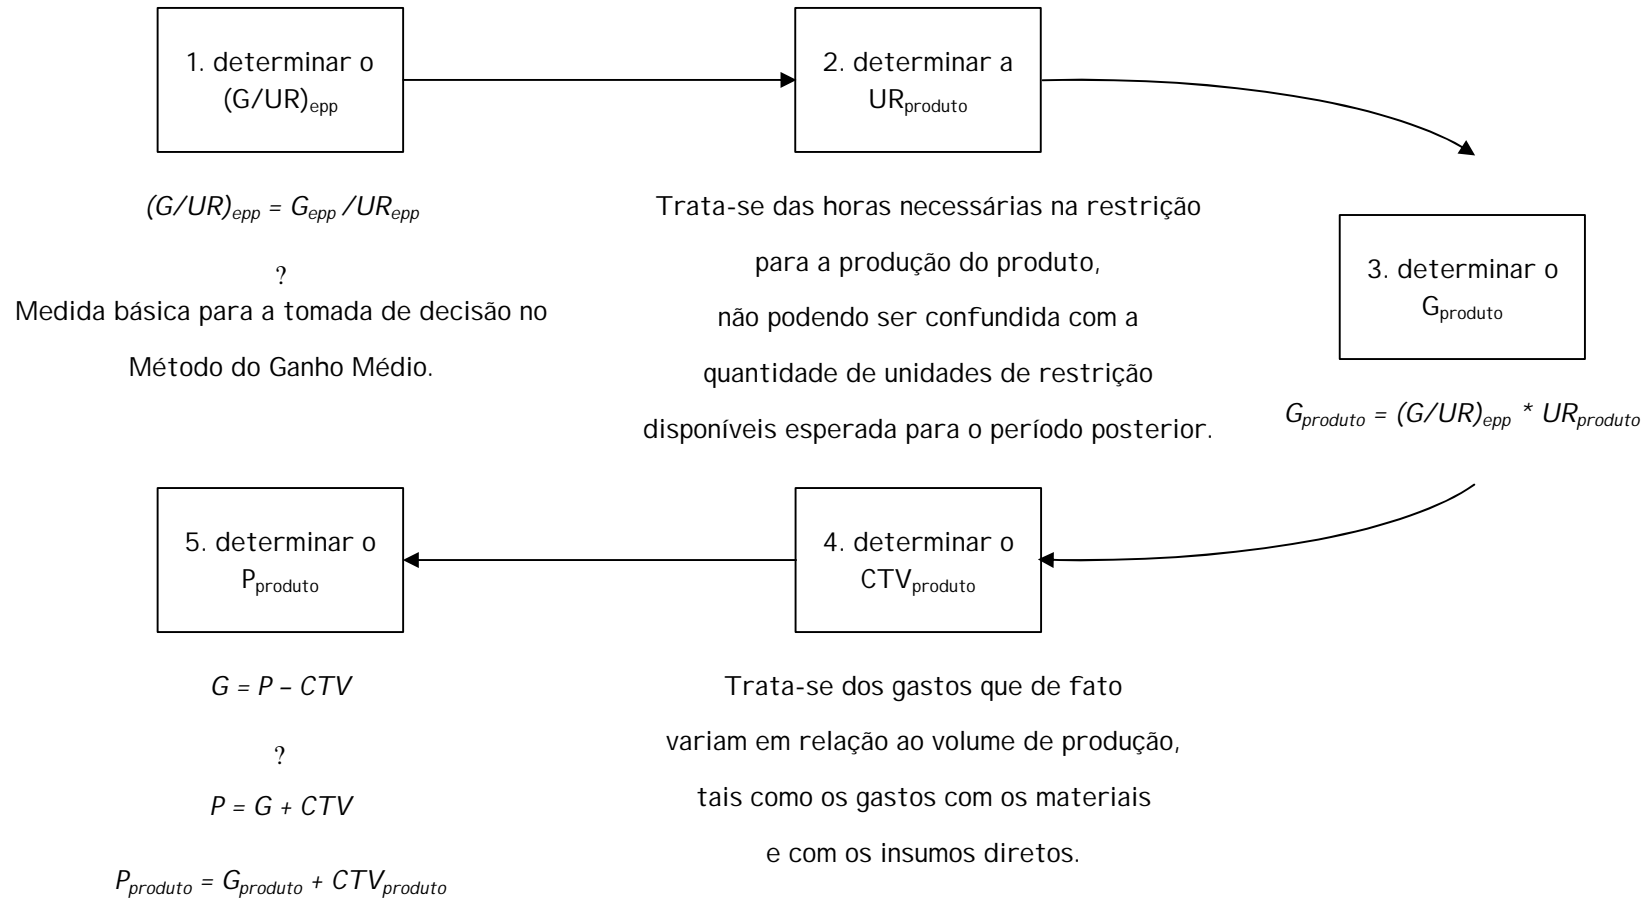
1. determinar o $(G/UR)_{epp}$

2. determinar a $UR_{produto}$

3. determinar o $G_{produto}$

$(G/UR)_{epp} = G_{epp} / UR_{epp}$

?

Medida básica para a tomada de decisão no Método do Ganho Médio.

Trata-se das horas necessárias na restrição para a produção do produto, não podendo ser confundida com a quantidade de unidades de restrição disponíveis esperada para o período posterior.

$G_{produto} = (G/UR)_{epp} * UR_{produto}$

5. determinar o $P_{produto}$

4. determinar o $CTV_{produto}$

$G = P - CTV$

?

$P = G + CTV$

$P_{produto} = G_{produto} + CTV_{produto}$

Trata-se dos gastos que de fato variam em relação ao volume de produção, tais como os gastos com os materiais e com os insumos diretos.